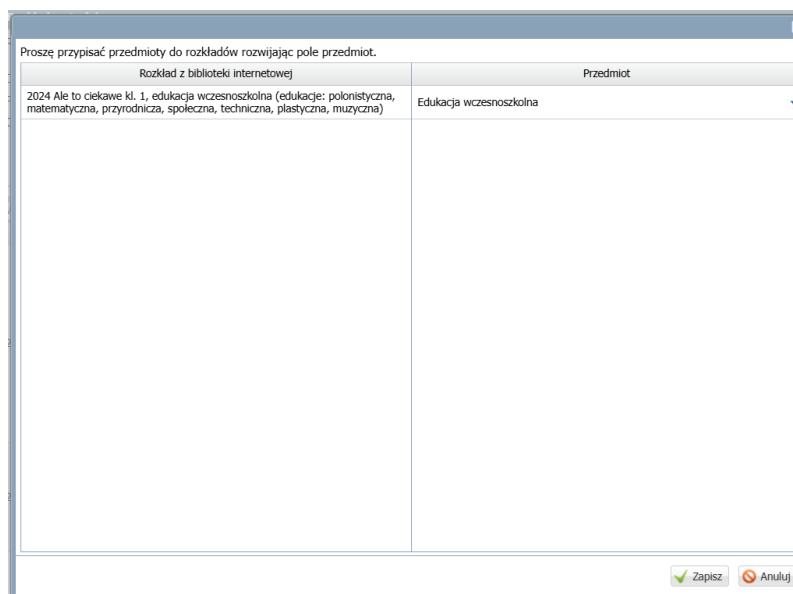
Proszę przypisać przedmioty do rozkładów rozwijając pole przedmiot.

| Rozkład z biblioteki internetowej | Przedmiot |
|---|---|
| 2024 Ale to ciekawe kl. 1, edukacja wczesnoszkolna (edukacje: polonistyczna, matematyczna, przyrodnicza, społeczna, techniczna, plastyczna, muzyczna) | Edukacja wczesnoszkolna |

Zapisz
Anuluj